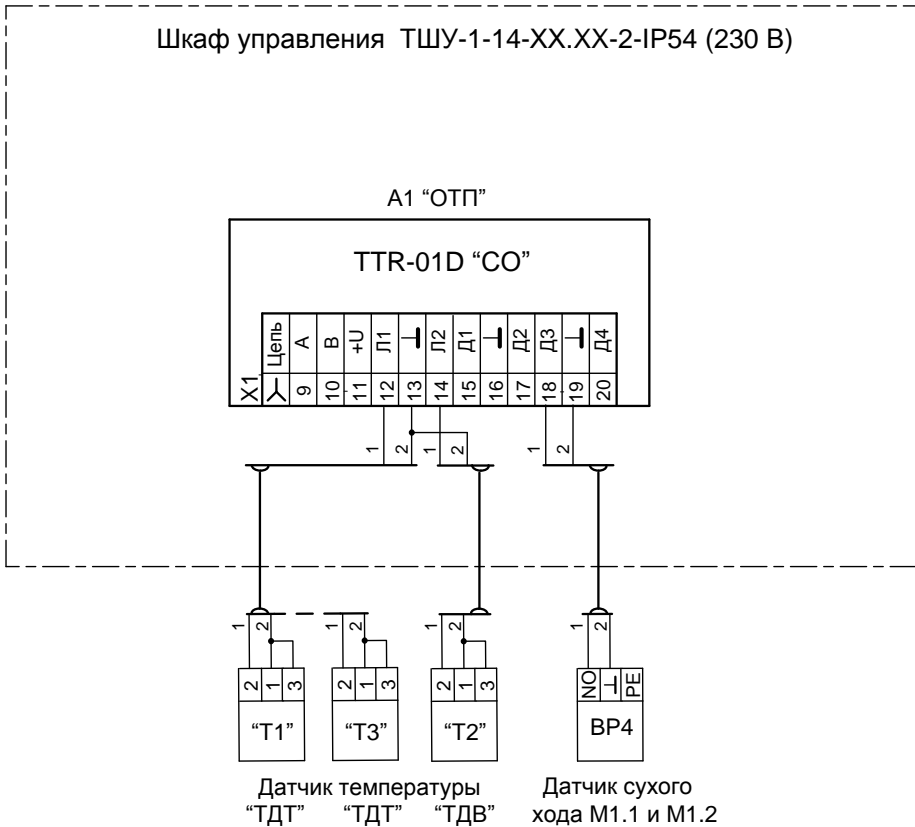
Шкаф управления ТШУ-1-14-XX.XX-2-IP54 (230 В)

A1 “ОТП”

TTR-01D “CO”

X1

| Цепь | A | B | +U | Л1 | ⊥ | Л2 | Д1 | ⊥ | Д2 | Д3 | ⊥ | Д4 |
|---|---|---|---|---|---|---|---|---|---|---|---|---|
| ⅄ | 9 | 10 | 11 | 12 | 13 | 14 | 15 | 16 | 17 | 18 | 19 | 20 |

1 2 1 2 1 2

1 2 1 2 1 2 1 2

| 2 | 1 | 3 |
|---|---|---|

“T1”

| 2 | 1 | 3 |
|---|---|---|

“T3”

| 2 | 1 | 3 |
|---|---|---|

“T2”

| NO | ⊥ | PE |
|---|---|---|

BP4

Датчик температуры
“ТДТ” “ТДТ” “ТДВ”

Датчик сухого хода М1.1 и М1.2